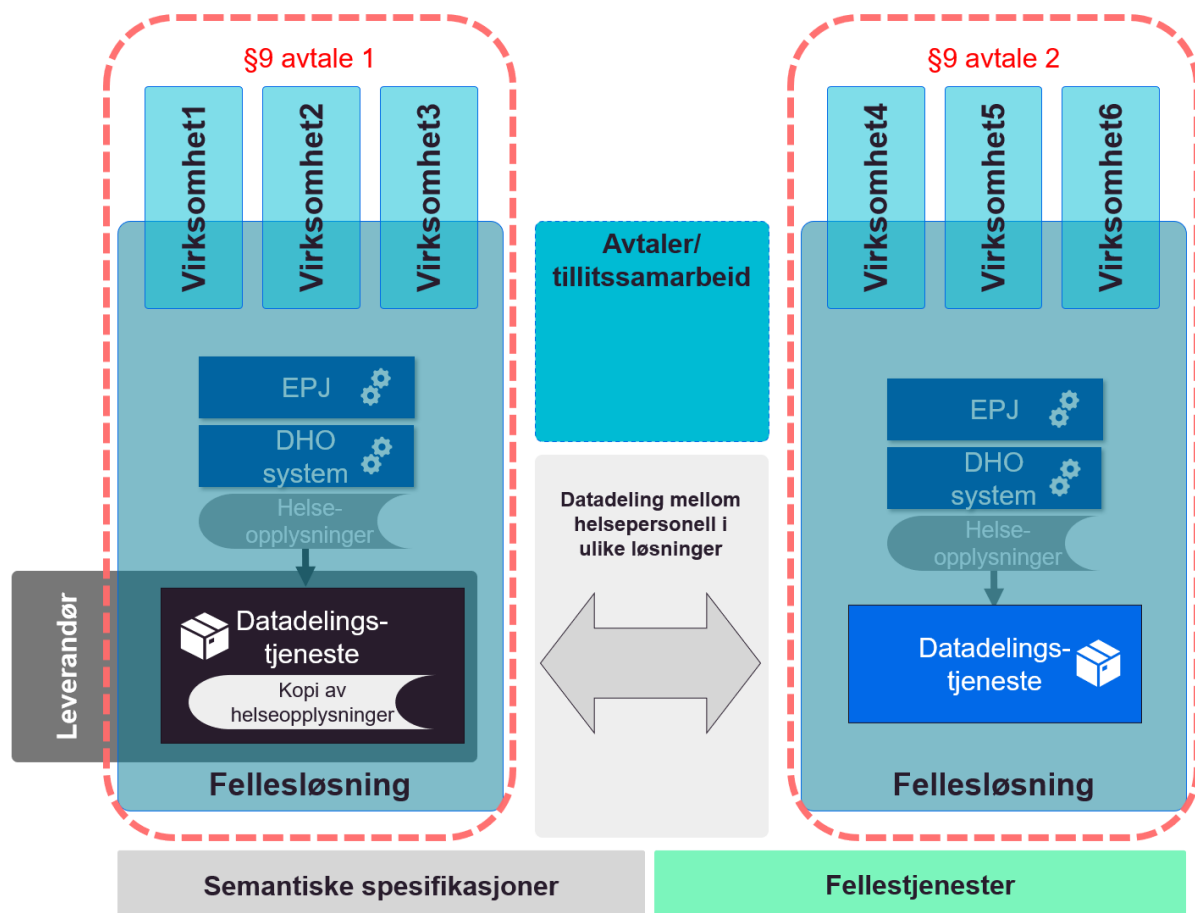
§9 avtale 1

Virksomhet1

Virksomhet2

Virksomhet3

EPJ

DHO system

Helseopplysninger

Leverandør

Datadelingstjeneste

Kopi av helseopplysninger

Fellesløsning

Avtaler/ tillitssamarbeid

Datadeling mellom helsepersonell i ulike løsninger

§9 avtale 2

Virksomhet4

Virksomhet5

Virksomhet6

EPJ

DHO system

Helseopplysninger

Datadelingstjeneste

Fellesløsning

Semantiske spesifikasjoner

Fellestjenester